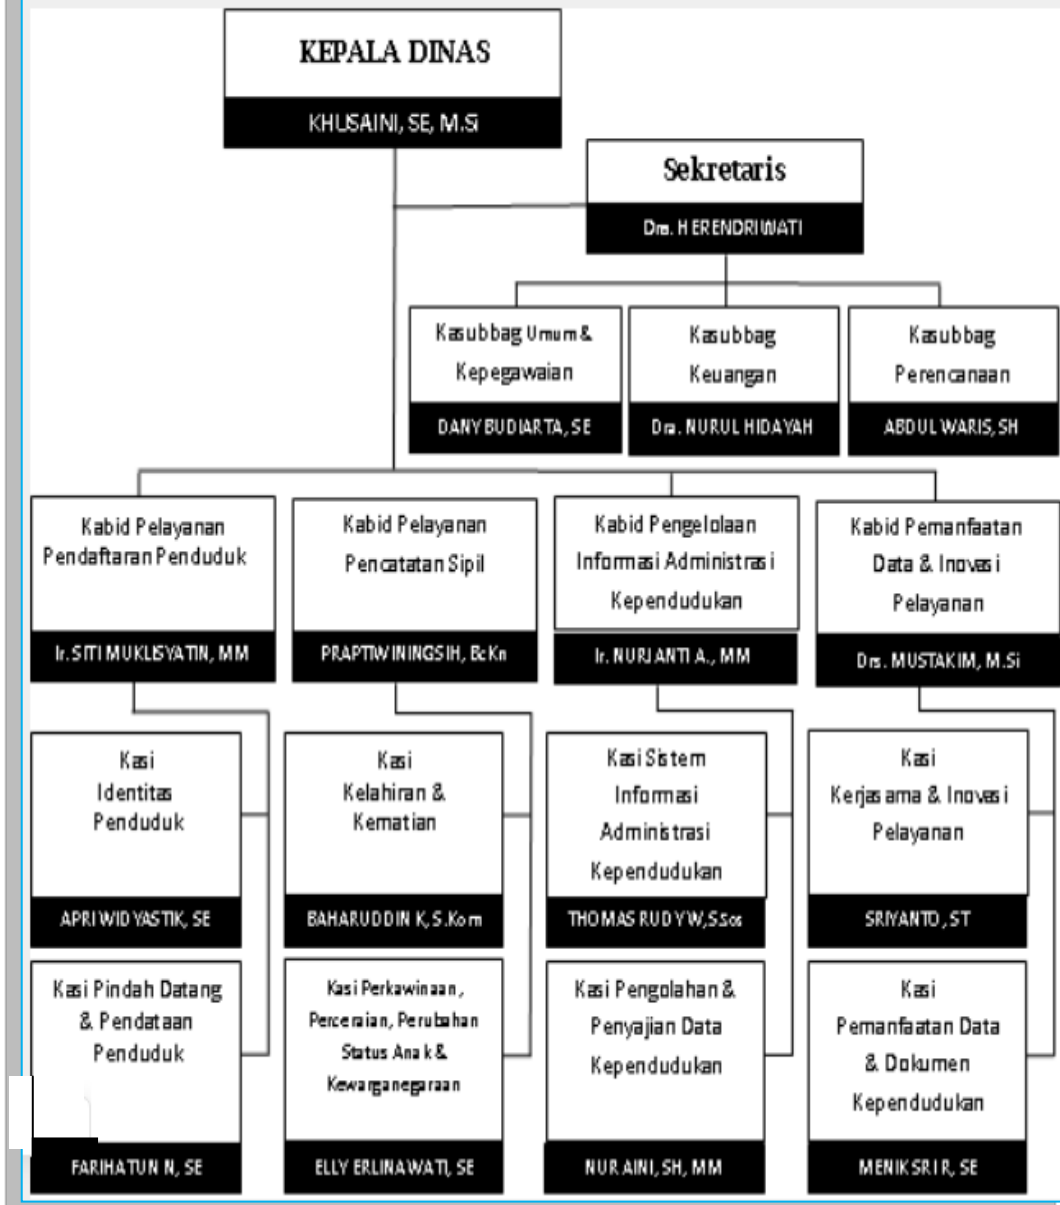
KEPALA DINAS

KHUSAINI, SE, M.Si

Sekretaris

Dra. HERENDRIWATI

Kasubbag Umum & Kepegawaian

DANY BUDIARTA, SE

Kasubbag Keuangan

Dra. NURUL HIDAYAH

Kasubbag Perencanaan

ABDUL WARIS, SH

Kabid Pelayanan Pendaftaran Penduduk

Ir. SITI MUKLISYATIN, MM

Kabid Pelayanan Pencatatan Sipil

PRAPTIWININGSIH, BcKn

Kabid Pengelolaan Informasi Administrasi Kependudukan

Ir. NURJANTI A., MM

Kabid Pemanfaatan Data & Inovasi Pelayanan

Drs. MUSTAKIM, M.Si

Kasi Identitas Penduduk

APRI WIDYASTIK, SE

Kasi Kelahiran & Kematian

BAHARUDDIN K, S.Kom

Kasi Sistem Informasi Administrasi Kependudukan

THOMAS RUDY W, S.Sos

Kasi Kerjasama & Inovasi Pelayanan

SRIYANTO, ST

Kasi Pindah Datang & Pendataan Penduduk

FARIHATUN N, SE

Kasi Perkawinaan, Perceraian, Perubahan Status Anak & Kewarganegaraan

ELLY ERLINAWATI, SE

Kasi Pengolahan & Penyajian Data Kependudukan

NUR AINI, SH, MM

Kasi Pemanfaatan Data & Dokumen Kependudukan

MENIK SRI R, SE